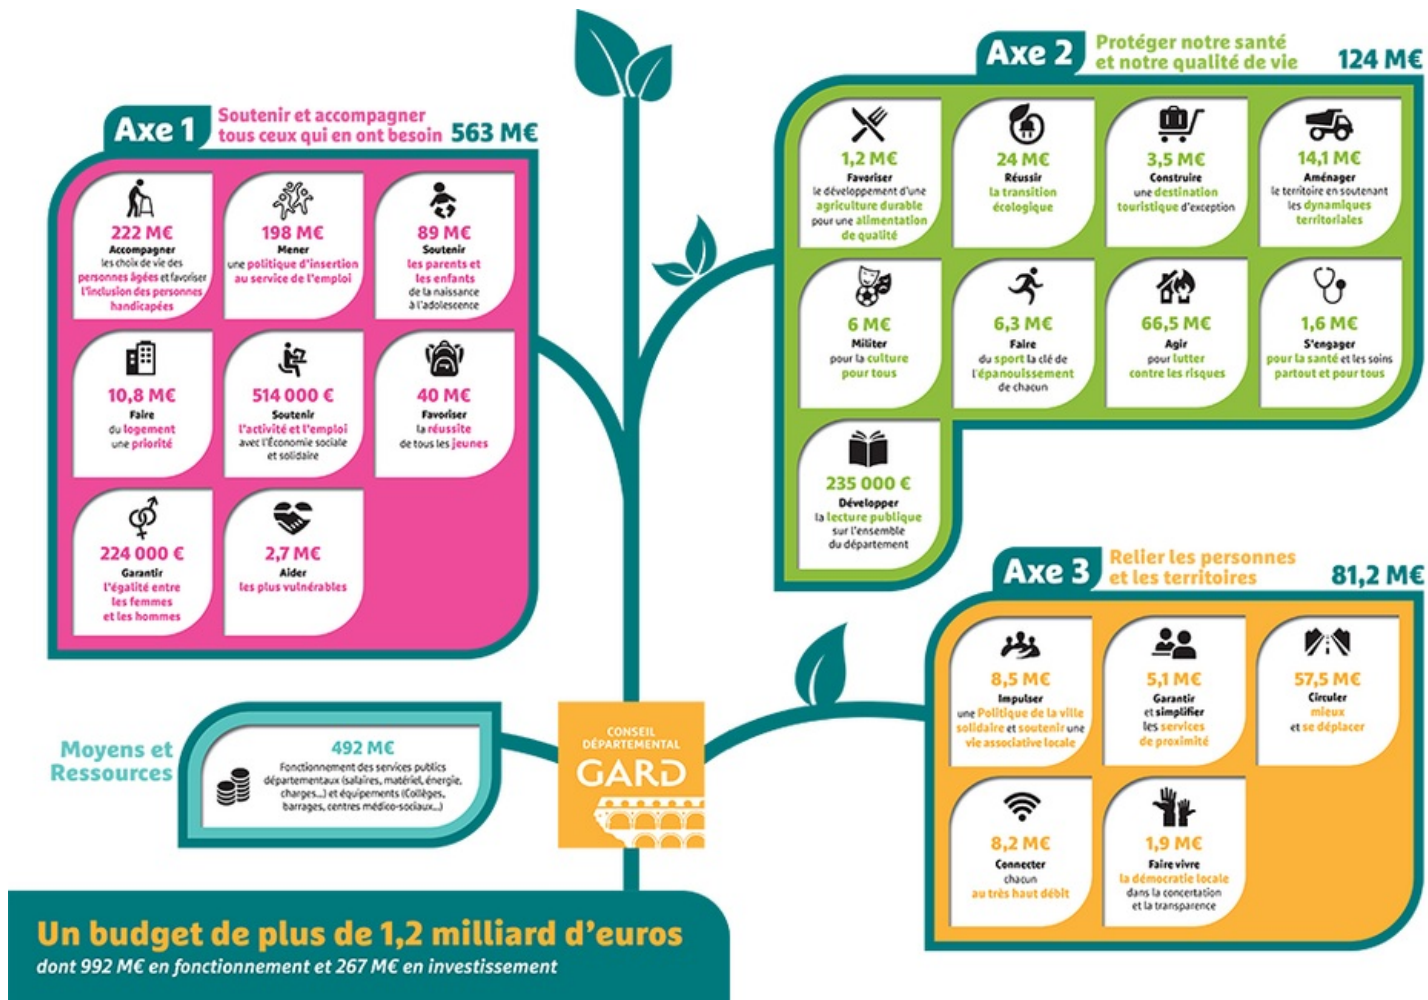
Axe 1 Soutenir et accompagner tous ceux qui en ont besoin 563 M€

222 M€
Accompagner les choix de vie des personnes âgées et favoriser l'inclusion des personnes handicapées

198 M€
Mener une politique d'insertion au service de l'emploi

89 M€
Soutenir les parents et les enfants de la naissance à l'adolescence

10,8 M€
Faire du logement une priorité

514 000 €
Soutenir l'activité et l'emploi avec l'Économie sociale et solidaire

40 M€
Favoriser la réussite de tous les jeunes

224 000 €
Garantir l'égalité entre les femmes et les hommes

2,7 M€
Aider les plus vulnérables

Axe 2 Protéger notre santé et notre qualité de vie 124 M€

1,2 M€
Favoriser le développement d'une agriculture durable pour une alimentation de qualité

24 M€
Réussir la transition écologique

3,5 M€
Construire une destination touristique d'exception

14,1 M€
Aménager le territoire en soutenant les dynamiques territoriales

6 M€
Militer pour la culture pour tous

6,3 M€
Faire du sport la clé de l'épanouissement de chacun

66,5 M€
Agir pour lutter contre les risques

1,6 M€
S'engager pour la santé et les soins partout et pour tous

235 000 €
Développer la lecture publique sur l'ensemble du département

Axe 3 Relier les personnes et les territoires 81,2 M€

8,5 M€
Impulser une Politique de la ville solidaire et soutenir une vie associative locale

5,1 M€
Garantir et simplifier les services de proximité

57,5 M€
Circuler mieux et se déplacer

8,2 M€
Connecter chacun au très haut débit

1,9 M€
Faire vivre la démocratie locale dans la concertation et la transparence

Moyens et Ressources

492 M€
Fonctionnement des services publics départementaux (salaires, matériel, énergie, charges...) et équipements (Collèges, barrages, centres médico-sociaux...)

CONSEIL DÉPARTEMENTAL GARD

Un budget de plus de 1,2 milliard d'euros
dont 992 M€ en fonctionnement et 267 M€ en investissement